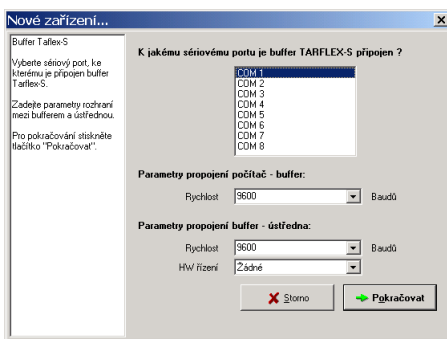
Nové zařízení...

Buffer Taflex-S

Vyberte sériový port, ke kterému je připojen buffer Tarflex-S.

Zadejte parametry rozhraní mezi bufferem a ústřednou.

Pro pokračování stiskněte tlačítko "Pokračovat".

K jakému sériovému portu je buffer TARFLEX-S připojen ?

COM 1
COM 2
COM 3
COM 4
COM 5
COM 6
COM 7
COM 8

Parametry propojení počítač - buffer:

Rychlost 9600 Baudů

Parametry propojení buffer - ústředna:

Rychlost 9600 Baudů

HW řízení Žádné

Storno

Pokračovat